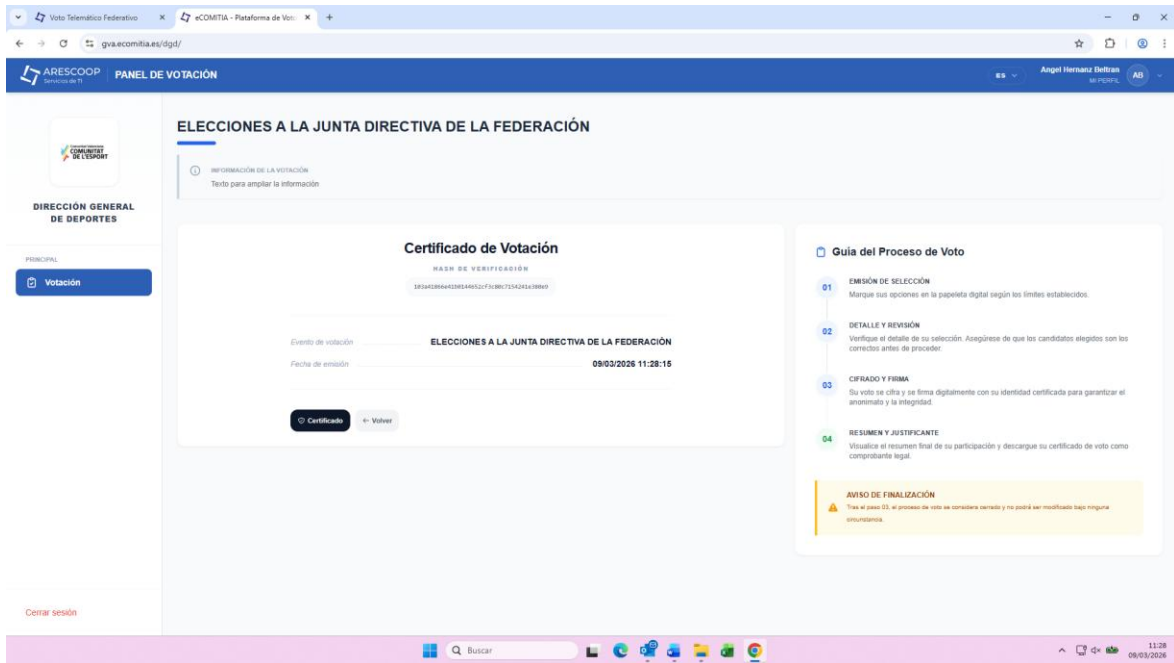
Voto Telemático Federativo ×
eCOMITIA - Plataforma de Vot ×
+
gva.ecomitia.es/dgd/

ARESCOOP Servicios de TI
PANEL DE VOTACIÓN
ES
Angel Hernanz Beltran
MI PERFIL
AB

COMUNITAT DE L'ESPORT
DIRECCIÓN GENERAL DE DEPORTES

PRINCIPAL
Votación

Cerrar sesión

ELECCIONES A LA JUNTA DIRECTIVA DE LA FEDERACIÓN

INFORMACIÓN DE LA VOTACIÓN
Texto para ampliar la información

Certificado de Votación
HASH DE VERIFICACIÓN
103a41066e4f20144652cf3c00c7154241a300e0

Evento de votación ELECCIONES A LA JUNTA DIRECTIVA DE LA FEDERACIÓN
Fecha de emisión 09/03/2026 11:28:15

Certificado
← Volver

Guía del Proceso de Voto

01 EMISIÓN DE SELECCIÓN
Marque sus opciones en la papeleta digital según los límites establecidos.

02 DETALLE Y REVISIÓN
Verifique el detalle de su selección. Asegúrese de que los candidatos elegidos son los correctos antes de proceder.

03 CIFRADO Y FIRMA
Su voto se cifra y se firma digitalmente con su identidad certificada para garantizar el anonimato y la integridad.

04 RESUMEN Y JUSTIFICANTE
Visualice el resumen final de su participación y descargue su certificado de voto como comprobante legal.

AVISO DE FINALIZACIÓN
Tras el paso 03, el proceso de voto se considera cerrado y no podrá ser modificado bajo ninguna circunstancia.

Buscar
11:28
09/03/2026